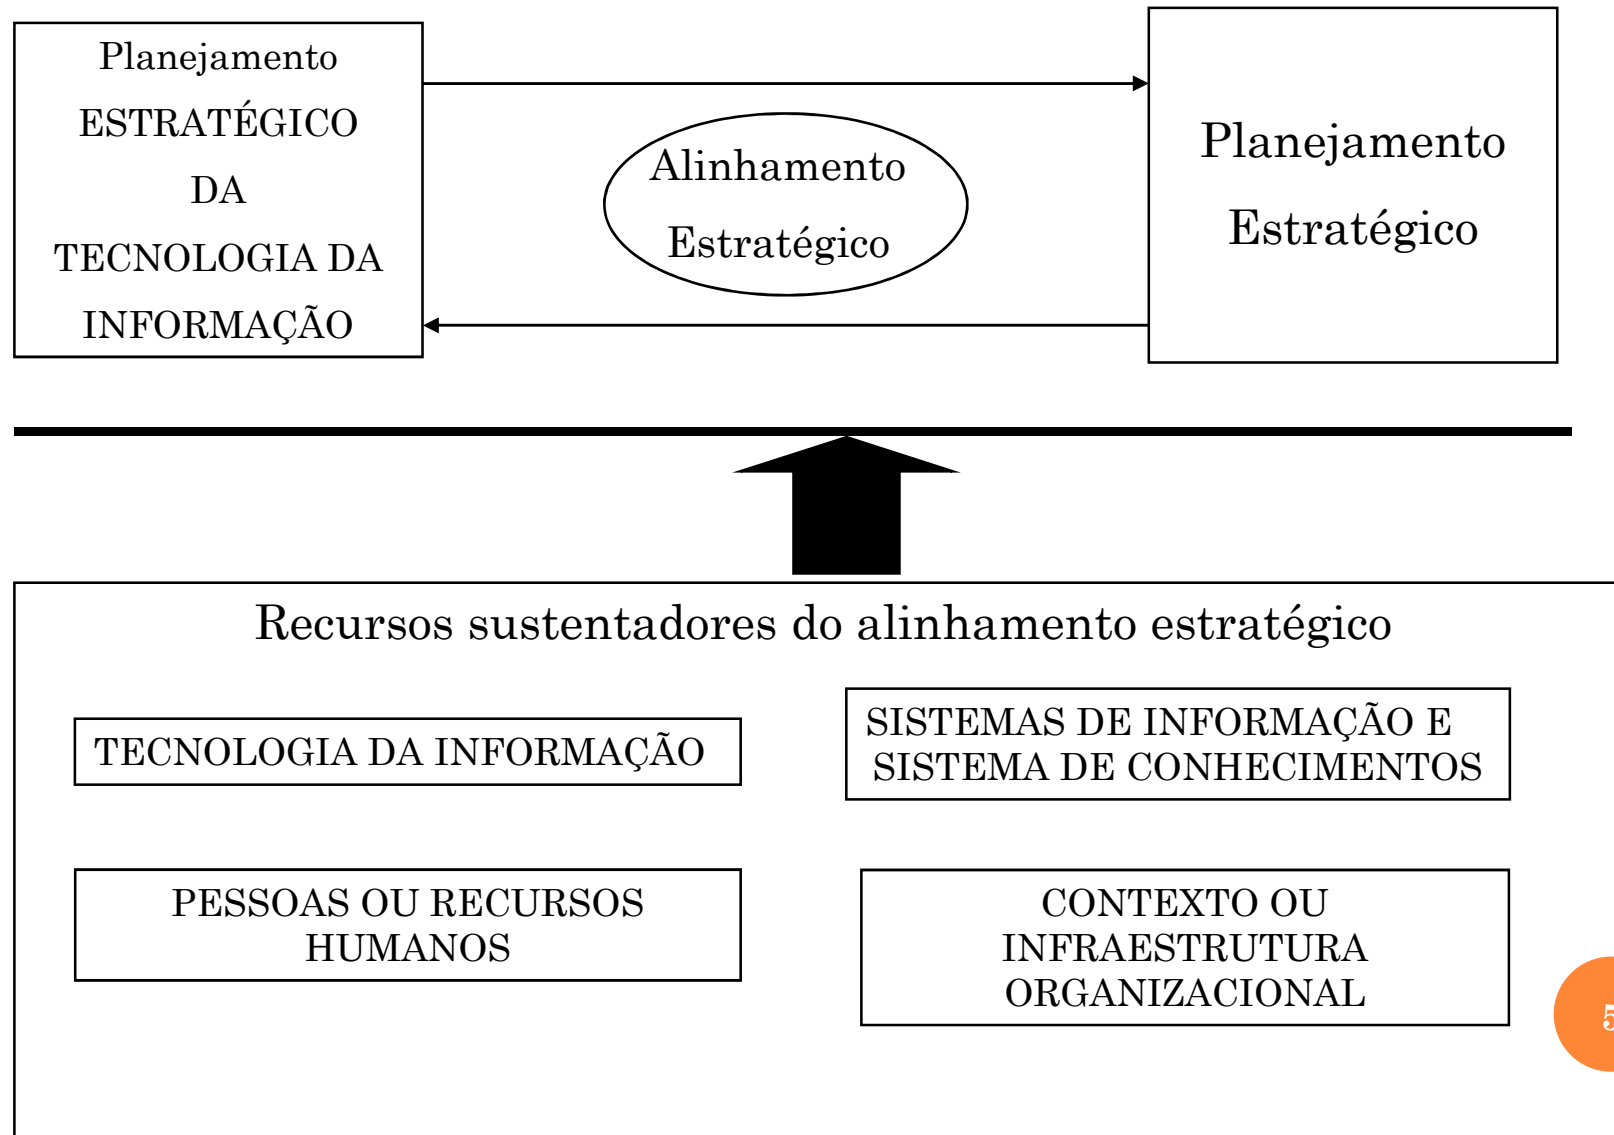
Planejamento ESTRATÉGICO DA TECNOLOGIA DA INFORMAÇÃO

Alinhamento Estratégico

Planejamento Estratégico

Recursos sustentadores do alinhamento estratégico

TECNOLOGIA DA INFORMAÇÃO

SISTEMAS DE INFORMAÇÃO E SISTEMA DE CONHECIMENTOS

PESSOAS OU RECURSOS HUMANOS

CONTEXTO OU INFRAESTRUTURA ORGANIZACIONAL

5